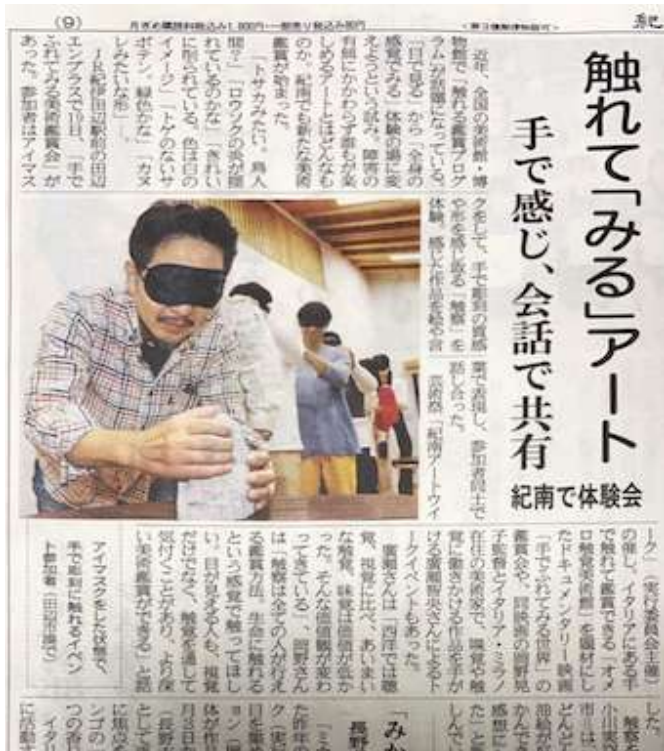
(9)

触れて「みる」アート

手で感じ、会話で共有

紀南で体験会

近年、全国の美術館・博物館で「触れる鑑賞プログラム」が話題になっている。「目で見る」から「全身の感覚でみる」体験の頭に変えるという試み。障害の有無にかかわらず誰もが楽しめるアートとはどんなものか。紀南でも新たな美術鑑賞が始まった。

「トサカみたい」「鳥人間?」「ロウソクの炎が揺れているのかな」「表面に形が彫られている。色は日のイメージ」「トゲのないサボテン。緑色かな」「カタツムリみたいな形」―。

JR紀伊田辺駅前の田辺エンプラスで10日、「手でふれてみる美術鑑賞会」があった。参加者はアイマスクをして、手で彫刻の質感や形を感じ取る「触察」を体験。感じた作品を言葉にし、参加者同士で話し合った。

京都府の「ミュージアム・アクセス・ビュー」(美術鑑賞会主催)の催し。イタリアにある手で触れて鑑賞できる「オメロ触覚美術館」を紹介したドキュメンタリー映画「手でふれてみる世界」の鑑賞会や、同映画の岡野晃子監督とイタリア・ミラノ在住の美術家で、視覚に障害のある人と一緒に作品を触察する作品を手がける廣瀬智央さんによるトークイベントもあった。

廣瀬さんは「西洋では視覚、視覚に比べ、あいまいな感覚、触覚は低位が低かった。そんな価値観が変わってきている」、岡野さんは「触察は全ての人が行える鑑賞方法。生命に触れるという感覚で触ってほしい。目が見える人も、視覚だけでなく、触覚を通して気付くことがある」とし、「多様な美術鑑賞ができる」と話した。

アイマスクをして彫刻に触れるイベント参加者(田辺市で)